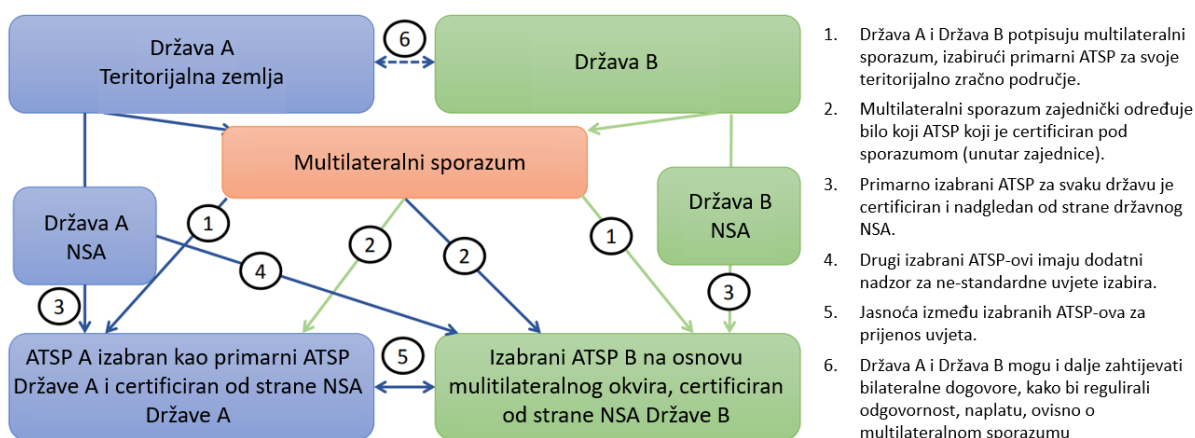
Država A
Teritorijalna zemlja

6

Država B

Multilateralni sporazum

Država A
NSA

Država B
NSA

1

2

2

1

4

3

3

ATSP A izabran kao primarni ATSP Države A i certificiran od strane NSA Države A

5

Izabrani ATSP B na osnovu mulitilateralnog okvira, certificiran od strane NSA Države B

1. Država A i Država B potpisuju multilateralni sporazum, izabirući primarni ATSP za svoje teritorijalno zračno područje.

2. Multilateralni sporazum zajednički određuje bilo koji ATSP koji je certificiran pod sporazumom (unutar zajednice).

3. Primarno izabrani ATSP za svaku državu je certificiran i nadgledan od strane državnog NSA.

4. Drugi izabrani ATSP-ovi imaju dodatni nadzor za ne-standardne uvjete izabira.

5. Jasnoća između izabranih ATSP-ova za prijenos uvjeta.

6. Država A i Država B mogu i dalje zahtijevati bilateralne dogovore, kako bi regulirali odgovornost, naplatu, ovisno o multilateralnom sporazumu